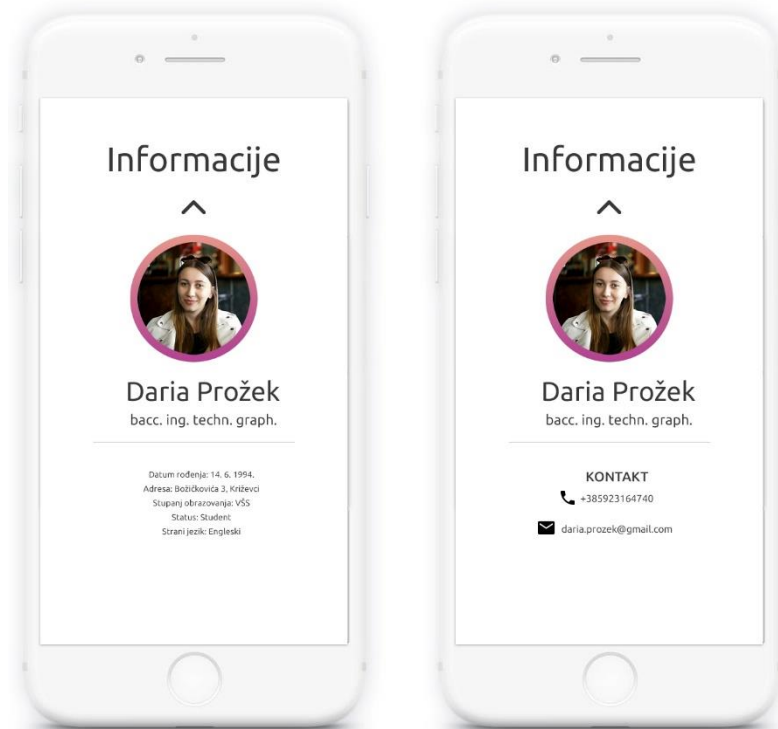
Informacije

Daria Prožek
bacc. ing. techn. graph.

Datum rođenja: 14. 6. 1994.
Adresa: Božičkovića 3, Križevci
Stupanj obrazovanja: VŠS
Status: Student
Strani jezik: Engleski

Informacije

Daria Prožek
bacc. ing. techn. graph.

KONTAKT
+385923164740
daria.prozek@gmail.com